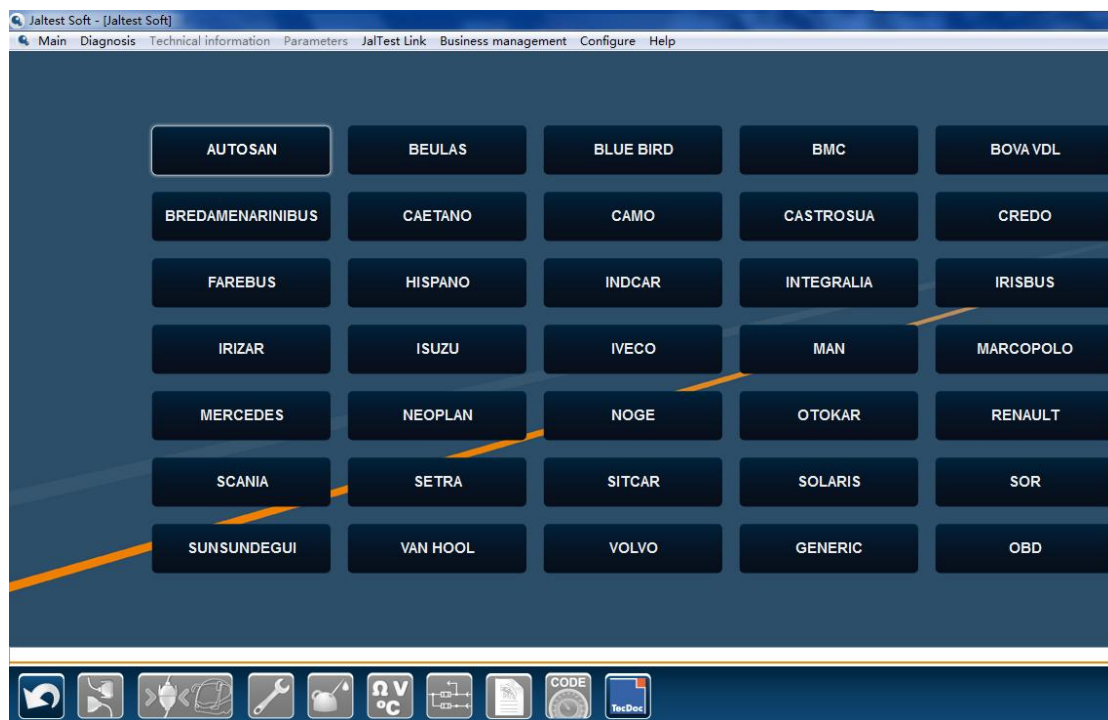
Jaltest Soft - [Jaltest Soft]

Main Diagnosis Technical information Parameters JalTest Link Business management Configure Help

| | | | | |
|---|---|---|---|---|
| AUTOSAN | BEULAS | BLUE BIRD | BMC | BOVA VDL |
| BREDAMENARINIBUS | CAETANO | CAMO | CASTROSUA | CREDO |
| FAREBUS | HISPANO | INDCAR | INTEGRALIA | IRISBUS |
| IRIZAR | ISUZU | IVECO | MAN | MARCOPOLO |
| MERCEDES | NEOPLAN | NOGE | OTOKAR | RENAULT |
| SCANIA | SETRA | SITCAR | SOLARIS | SOR |
| SUNSUNDEGUI | VAN HOOL | VOLVO | GENERIC | OBD |

Ω V °C CODE TecDoc